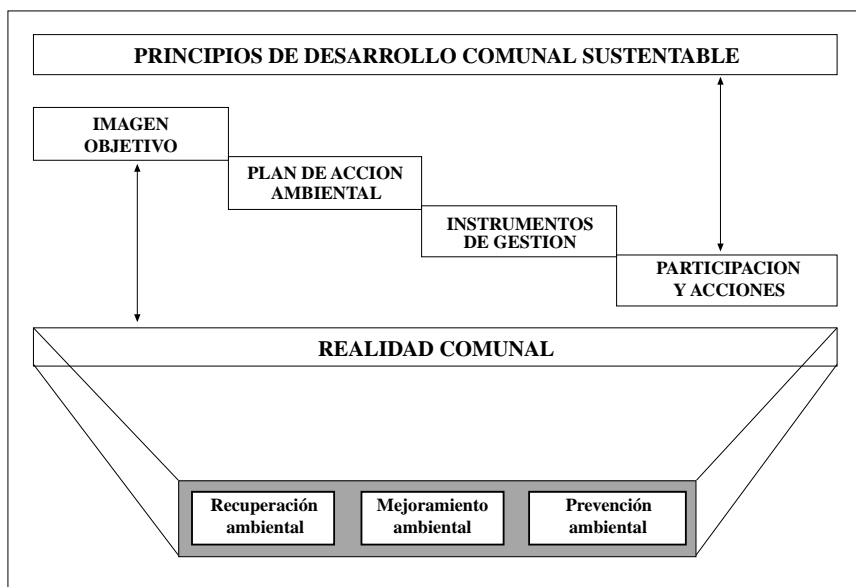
PRINCIPIOS DE DESARROLLO COMUNAL SUSTENTABLE

IMAGEN OBJETIVO

PLAN DE ACCION AMBIENTAL

INSTRUMENTOS DE GESTION

PARTICIPACION Y ACCIONES

REALIDAD COMUNAL

Recuperación ambiental

Mejoramiento ambiental

Prevención ambiental